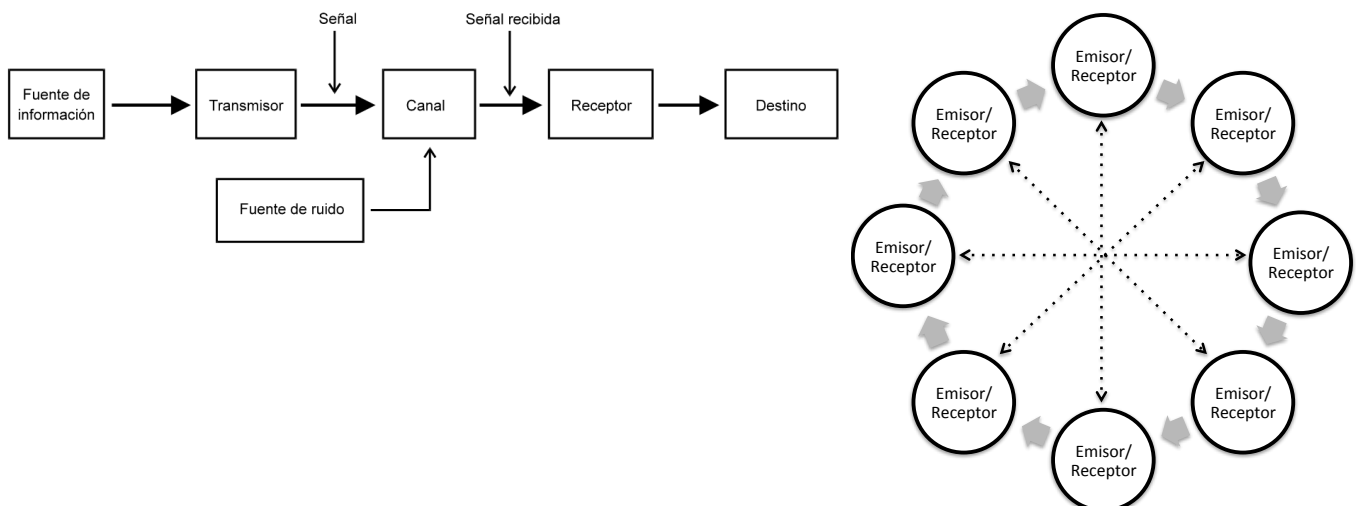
Señal

Señal recibida

Fuente de información

Transmisor

Canal

Receptor

Destino

Fuente de ruido

Emisor/ Receptor

Emisor/ Receptor

Emisor/ Receptor

Emisor/ Receptor

Emisor/ Receptor

Emisor/ Receptor

Emisor/ Receptor

Emisor/ Receptor